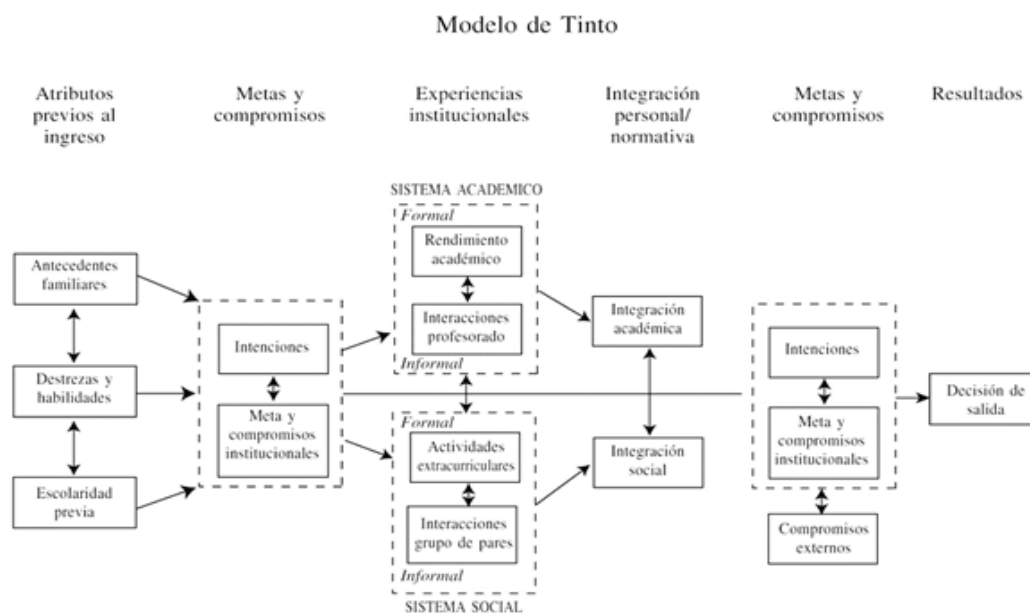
Modelo de Tinto

Atributos previos al ingreso

Metas y compromisos

Experiencias institucionales

Integración personal/ normativa

Metas y compromisos

Resultados

SISTEMA ACADEMICO

Formal

Rendimiento académico

Interacciones profesorado

Informal

Antecedentes familiares

Destrezas y habilidades

Escolaridad previa

Intenciones

Meta y compromisos institucionales

Integración académica

Integración social

Formal

Actividades extracurriculares

Interacciones grupo de pares

Informal

SISTEMA SOCIAL

Intenciones

Meta y compromisos institucionales

Compromisos externos

Decisión de salida